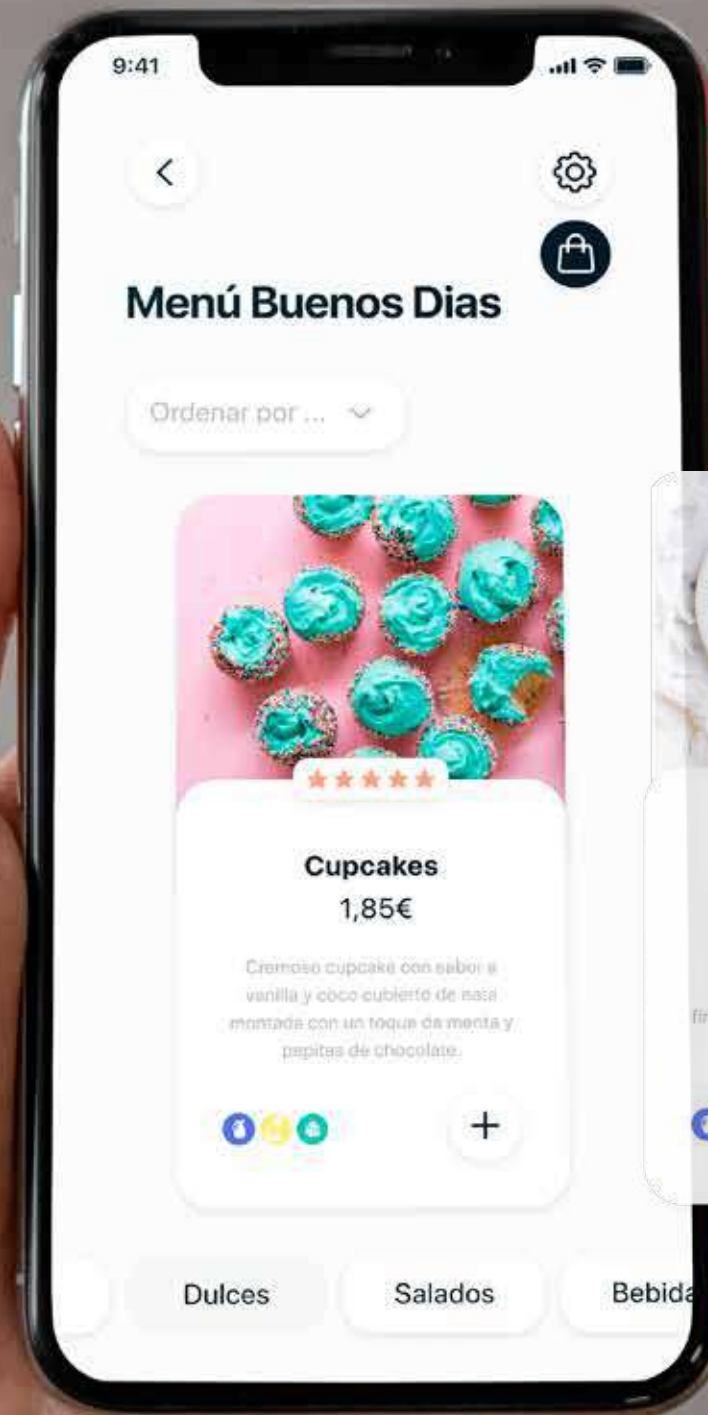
9:41

<

Menú Buenos Dias

Ordenar por ...

Cupcakes

1,85€

Cremoso cupcake con sabor a vainilla y coco cubierto de nata montada con un toque de menta y pepitas de chocolate.

+

fi

Dulces

Salados

Bebida